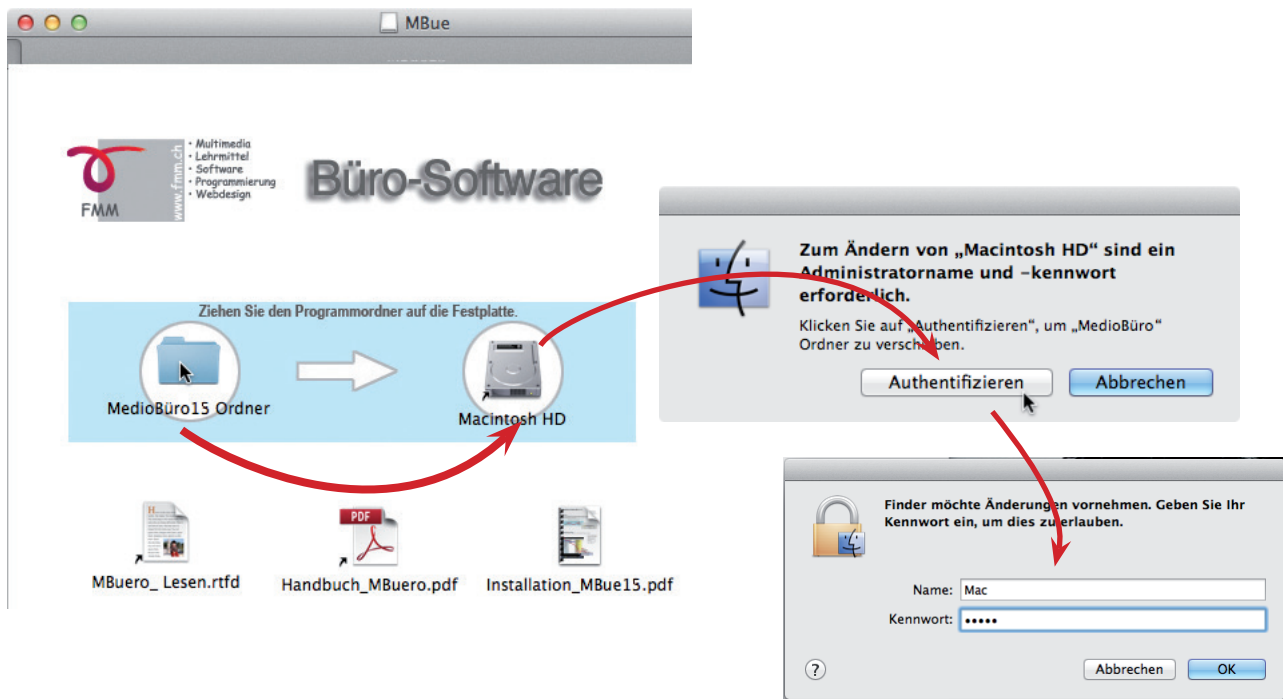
MBue

FMM

www.fmm.ch

• Multimedia
• Lehrmittel
• Software
• Programmierung
• Webdesign

Büro-Software

Ziehen Sie den Programmordner auf die Festplatte.

MedioBüro15 Ordner

Macintosh HD

MBuero_ Lesen.rtfd

PDF

Handbuch_MBuero.pdf

Installation_MBue15.pdf

Zum Ändern von „Macintosh HD“ sind ein Administratorname und -kennwort erforderlich.

Klicken Sie auf „Authentifizieren“, um „MedioBüro“ Ordner zu verschieben.

Authentifizieren

Abbrechen

Finder möchte Änderungen vornehmen. Geben Sie Ihr Kennwort ein, um dies zu erlauben.

Name: Mac

Kennwort: •••••

?

Abbrechen

OK